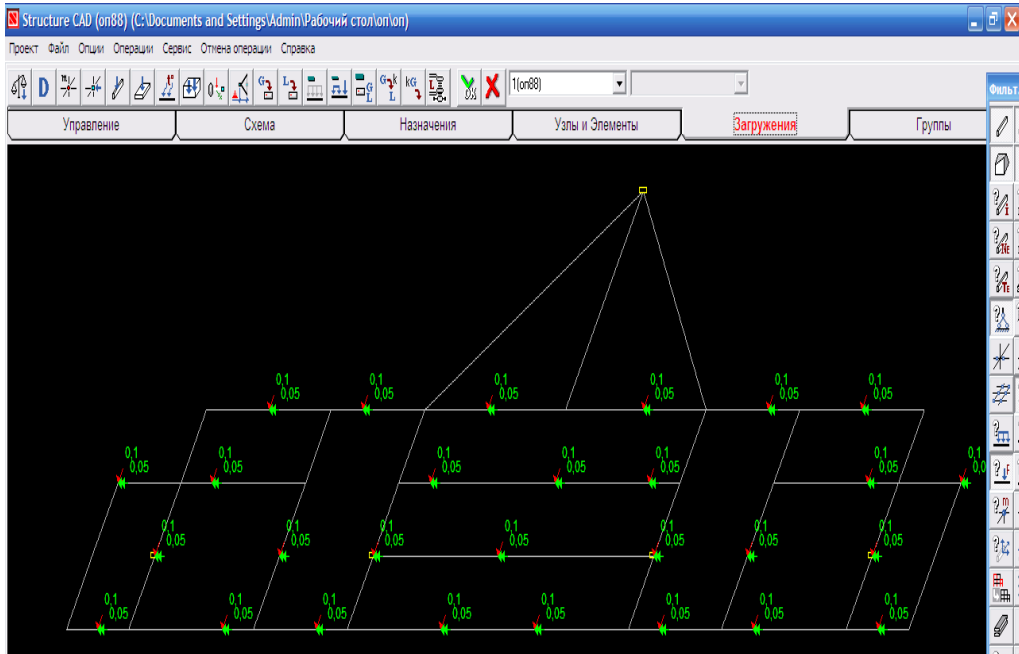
Structure CAD (оп88) (C:\Documents and Settings\Admin\Рабочий стол\оп\оп)

Проект Файл Опции Операции Сервис Отмена операции Справка

1(оп88)

Фильт

Управление | Схема | Назначения | Узлы и Элементы | Загружения | Группы

0,1 0,05 0,1 0,05 0,1 0,05 0,1 0,05 0,1 0,05 0,1 0,05

0,1 0,05 0,1 0,05 0,1 0,05 0,1 0,05 0,1 0,05 0,1 0,05 0,1 0,0

0,1 0,05 0,1 0,05 0,1 0,05 0,1 0,05 0,1 0,05 0,1 0,05 0,1 0,05

0,1 0,05 0,1 0,05 0,1 0,05 0,1 0,05 0,1 0,05 0,1 0,05 0,1 0,05 0,1 0,05